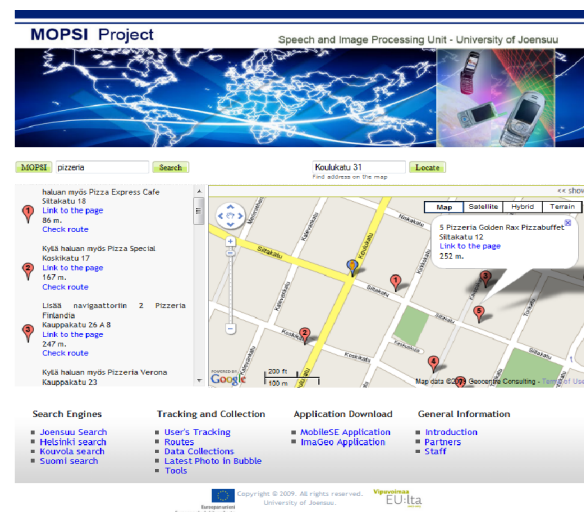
MOPSI Project

Speech and Image Processing Unit - University of Joensuu

MOPSI pizzeria Search

Koulukatu 31 Locate
Find address on the map

<< show

haluan myös Pizza Express Cafe
Siltakatu 18
Link to the page
86 m.
Check route

Kylä haluan myös Pizza Special
Koskikatu 17
Link to the page
167 m.
Check route

Lisää navigaattoriin 2 Pizzeria Finlandia
Kauppakatu 26 A B
Link to the page
247 m.
Check route

Kylä haluan myös Pizzeria Verona
Kauppakatu 23

Map Satellite Hybrid Terrain

5 Pizzeria Golden Rax Pizzabuffet
Siltakatu 12
Link to the page
252 m.

Siltakatu
Koulukatu
Rantakatu
Niskakatu
Kauppakatu
Torikatu

200 ft
100 m

POWERED BY Google

Map data ©2009 Geocentre Consulting - Terms of Use

Search Engines
Joensuu Search
Helsinki search
Kouvola search
Suomi search

Tracking and Collection
User's Tracking
Routes
Data Collections
Latest Photo in Bubble
Tools

Application Download
MobileSE Application
ImaGeo Application

General Information
Introduction
Partners
Staff

Copyright © 2009. All rights reserved.
University of Joensuu.

Euroopan unioni

Vipuvoimaa EU:lta